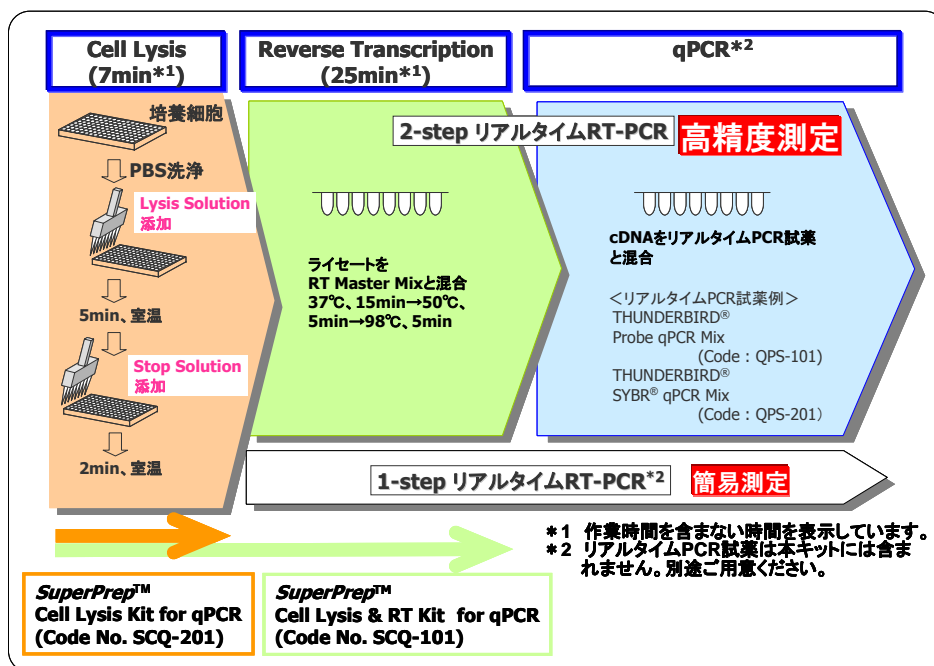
Cell Lysis (7min$^{*1}$)

Reverse Transcription (25min$^{*1}$)

qPCR$^{*2}$

培養細胞

PBS洗浄

Lysis Solution 添加

5min、室温

Stop Solution 添加

2min、室温

2-step リアルタイムRT-PCR

高精度測定

ライセートを RT Master Mixと混合 37℃、15min→50℃、5min→98℃、5min

cDNAをリアルタイムPCR試薬と混合

＜リアルタイムPCR試薬例＞
THUNDERBIRD®
Probe qPCR Mix
(Code：QPS-101)
THUNDERBIRD®
SYBR® qPCR Mix
(Code：QPS-201)

1-step リアルタイムRT-PCR$^{*2}$

簡易測定

＊1　作業時間を含まない時間を表示しています。
＊2　リアルタイムPCR試薬は本キットには含まれません。別途ご用意ください。

SuperPrep™
Cell Lysis Kit for qPCR
(Code No. SCQ-201)

SuperPrep™
Cell Lysis & RT Kit for qPCR
(Code No. SCQ-101)